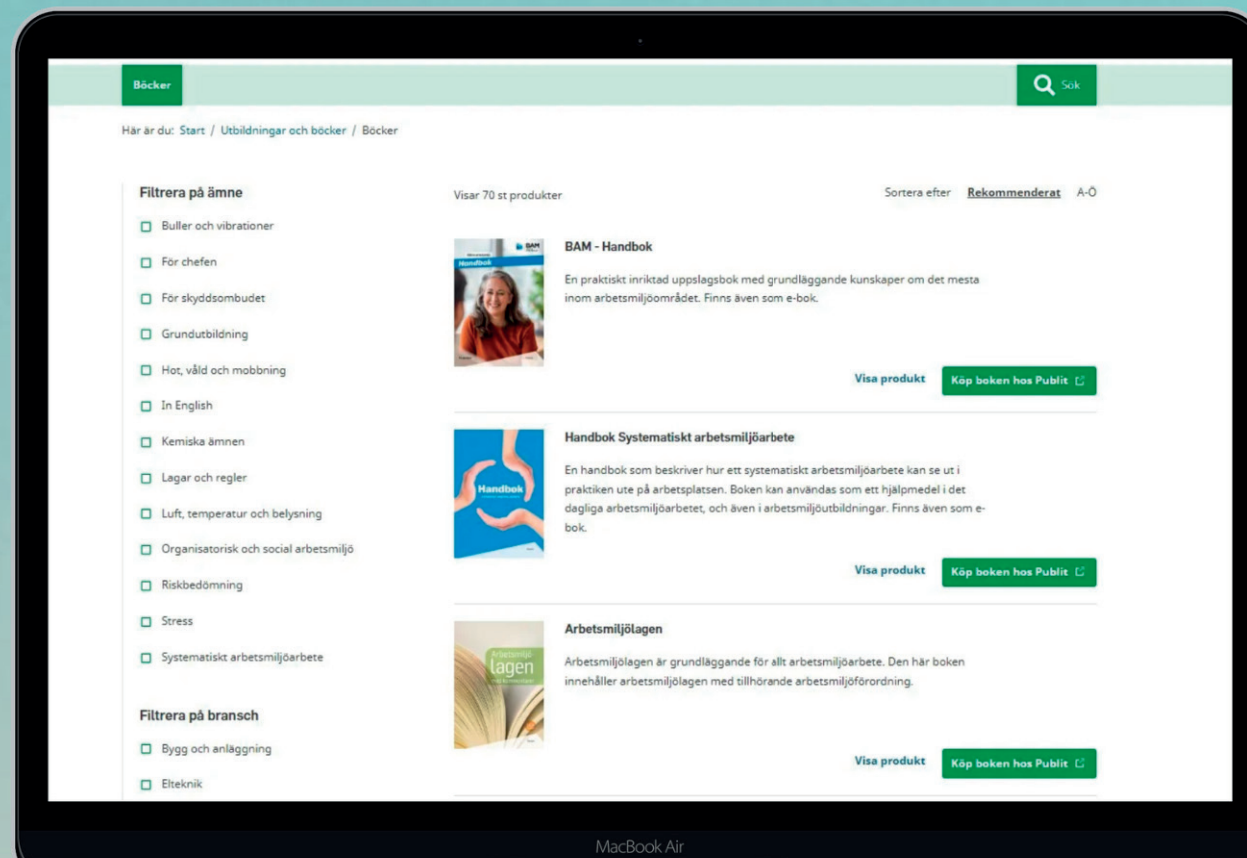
Böcker

Sök

Här är du: Start / Utbildningar och böcker / Böcker

Filtrera på ämne

Buller och vibrationer

För chefen

För skyddsombudet

Grundutbildning

Hot, våld och mobbning

In English

Kemiska ämnen

Lagar och regler

Luft, temperatur och belysning

Organisatorisk och social arbetsmiljö

Riskbedömning

Stress

Systematiskt arbetsmiljöarbete

Filtrera på bransch

Bygg och anläggning

Elteknik

Visar 70 st produkter

Sortera efter Rekommenderat A-Ö

BAM
Handbok

BAM - Handbok

En praktiskt inriktad uppslagsbok med grundläggande kunskaper om det mesta inom arbetsmiljöområdet. Finns även som e-bok.

Visa produkt

Köp boken hos Publit

Handbok

Handbok Systematiskt arbetsmiljöarbete

En handbok som beskriver hur ett systematiskt arbetsmiljöarbete kan se ut i praktiken ute på arbetsplatsen. Boken kan användas som ett hjälpmedel i det dagliga arbetsmiljöarbetet, och även i arbetsmiljöutbildningar. Finns även som e-bok.

Visa produkt

Köp boken hos Publit

Arbetsmiljö
lagen

Arbetsmiljölagen

Arbetsmiljölagen är grundläggande för allt arbetsmiljöarbete. Den här boken innehåller arbetsmiljölagen med tillhörande arbetsmiljöförordning.

Visa produkt

Köp boken hos Publit

MacBook Air